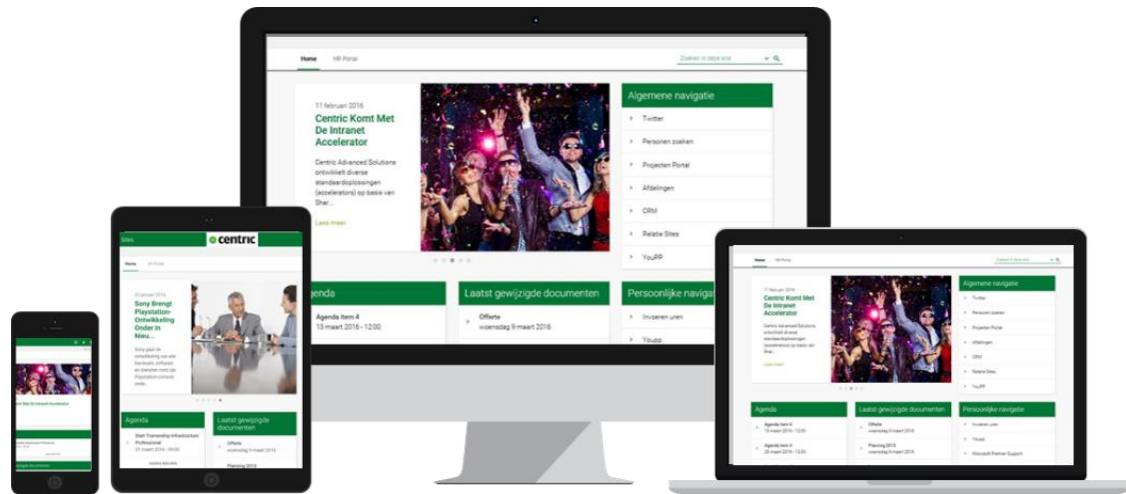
Home HR Portal

Zoeken in deze site

11 februari 2016

Centric Komt Met De Intranet Accelerator

Centric Advanced Solutions ontwikkelt diverse standaardoplossingen (accelerators) op basis van Shar...

Lees meer

Algemene navigatie

Twitter

Personen zoeken

Projecten Portal

Afdelingen

CRM

Relatie Sites

YouPP

Agenda

Agenda Item 4
13 maart 2016 - 12:00

Laatst gewijzigde documenten

Offerte
woensdag 9 maart 2016

Persoonlijke navigatie

Invoeren uren

Youpp

Sites

centric

Home HR Portal

20 januari 2016

Sony Brengt Playstation-Ontwikkeling Onder In Nieu...

Agenda

Laatst gewijzigde documenten

Offerte
woensdag 9 maart 2016

Planning 2015

Home HR Portal

11 februari 2016

Centric Komt Met De Intranet Accelerator

Centric Advanced Solutions ontwikkelt diverse standaardoplossingen (accelerators) op basis van Shar...

Lees meer

Algemene navigatie

Twitter

Personen zoeken

Projecten Portal

Afdelingen

CRM

Relatie Sites

YouPP

Agenda

Agenda Item 4
13 maart 2016 - 12:00

Laatst gewijzigde documenten

Offerte
woensdag 9 maart 2016

Planning 2015

Persoonlijke navigatie

Invoeren uren

Youpp

Microsoft Premier Support